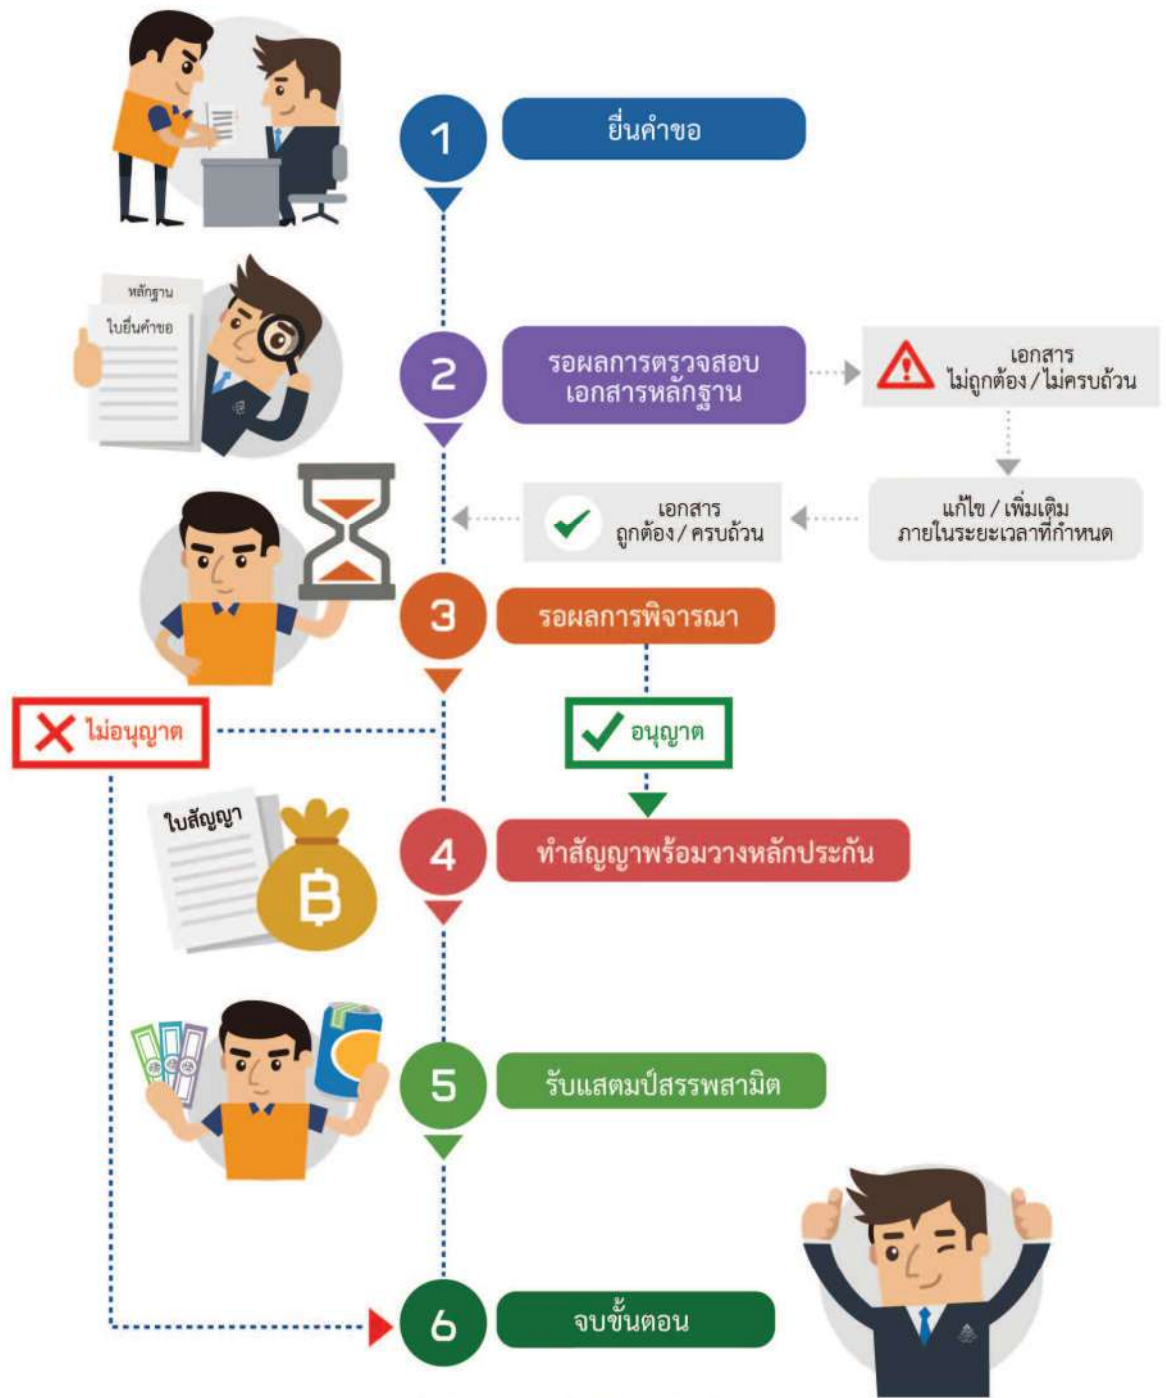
1
ยื่นคำขอ

หลักฐาน
ใบยื่นคำขอ

2
รอผลการตรวจสอบ เอกสารหลักฐาน

เอกสาร ไม่ถูกต้อง / ไม่ครบถ้วน

แก้ไข / เพิ่มเติม ภายในระยะเวลาที่กำหนด

เอกสาร ถูกต้อง / ครบถ้วน

3
รอผลการพิจารณา

ไม่อนุญาต

อนุญาต

ใบสัญญา

4
ทำสัญญาพร้อมวางหลักประกัน

5
รับแสตมป์สรรพสามิต

6
จบขั้นตอน